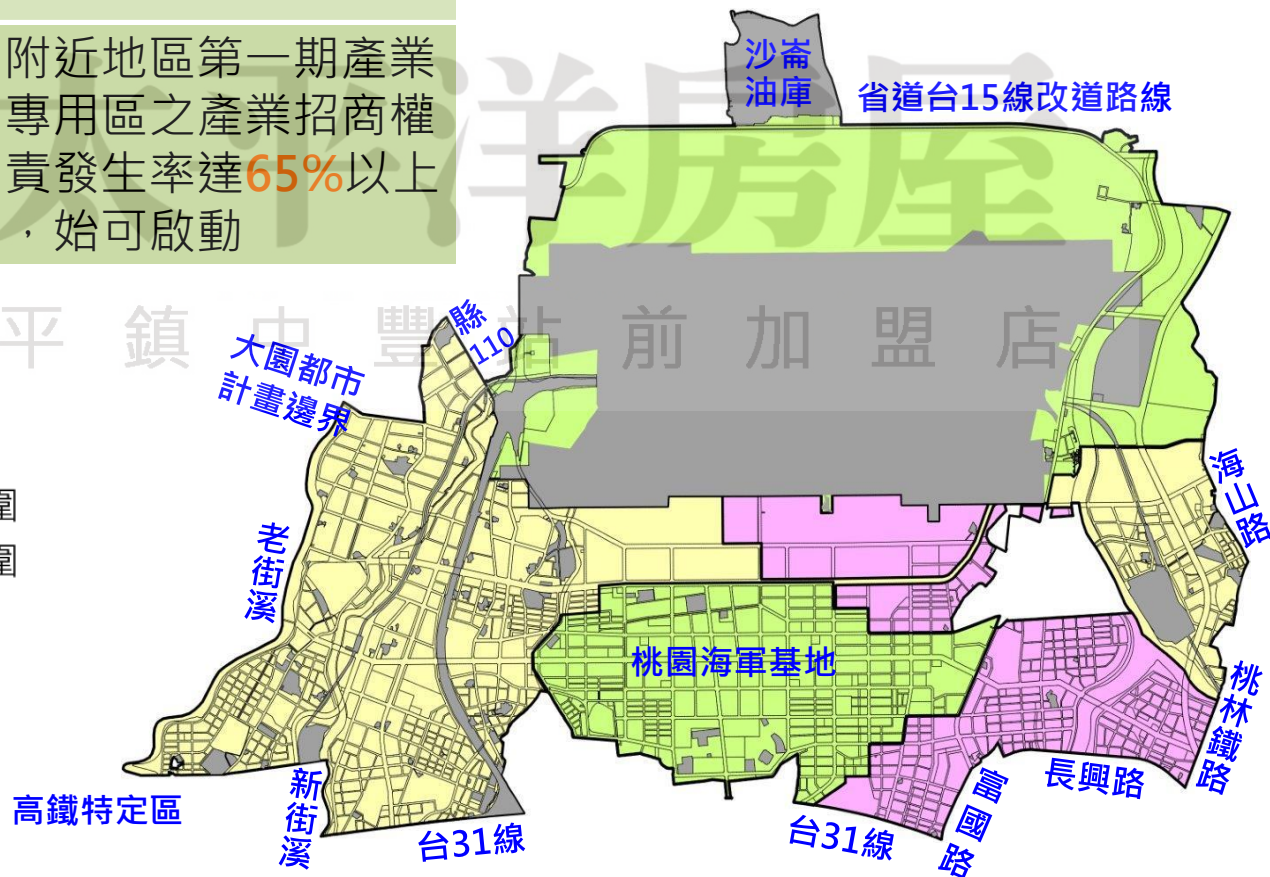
附近地區第一期產業專用區之產業招商權責發生率達65%以上，始可啟動

平鎮中豐站前加盟店

沙崙油庫

省道台15線改道路線

縣110

大園都市計畫邊界

海山路

老街溪

桃園海軍基地

桃林鐵路

長興路

富國路

新街溪

台31線

台31線

高鐵特定區

圍

圍